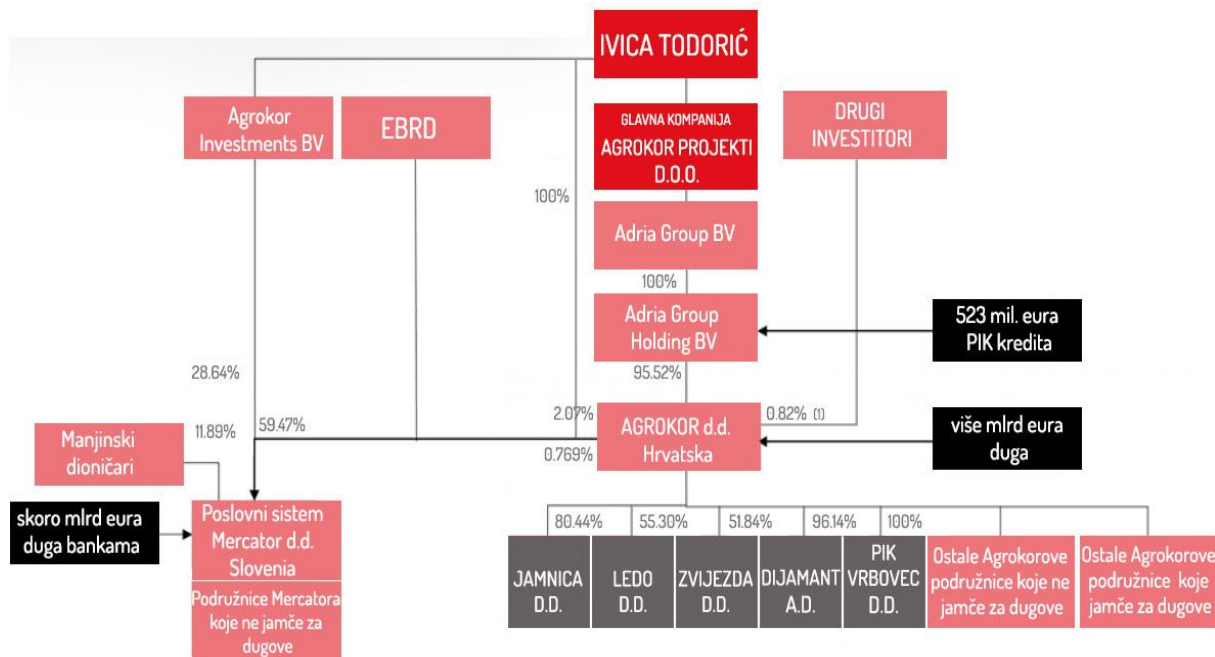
IVICA TODORIĆ

Agrokor Investments BV

EBRD

GLAVNA KOMPANIJA
AGROKOR PROJEKTI D.O.O.

DRUGI INVESTITORI

100%

Adria Group BV

100%

Adria Group Holding BV

523 mil. eura PIK kredita

28.64%

95.52%

2.07%

0.82% (1)

Manjinski dioničari

11.89%

59.47%

AGROKOR d.d. Hrvatska

više mlrd eura duga

0.769%

skoro mlrd eura duga bankama

Poslovni sistem Mercator d.d. Slovenia

Podružnice Mercatora koje ne jamče za dugove

80.44%

55.30%

51.84%

96.14%

100%

JAMNICA D.D.

LEDO D.D.

ZVIJEZDA D.D.

DIJAMANT A.D.

PIK VRBOVEC D.D.

Ostale Agrokorove podružnice koje ne jamče za dugove

Ostale Agrokorove podružnice koje jamče za dugove